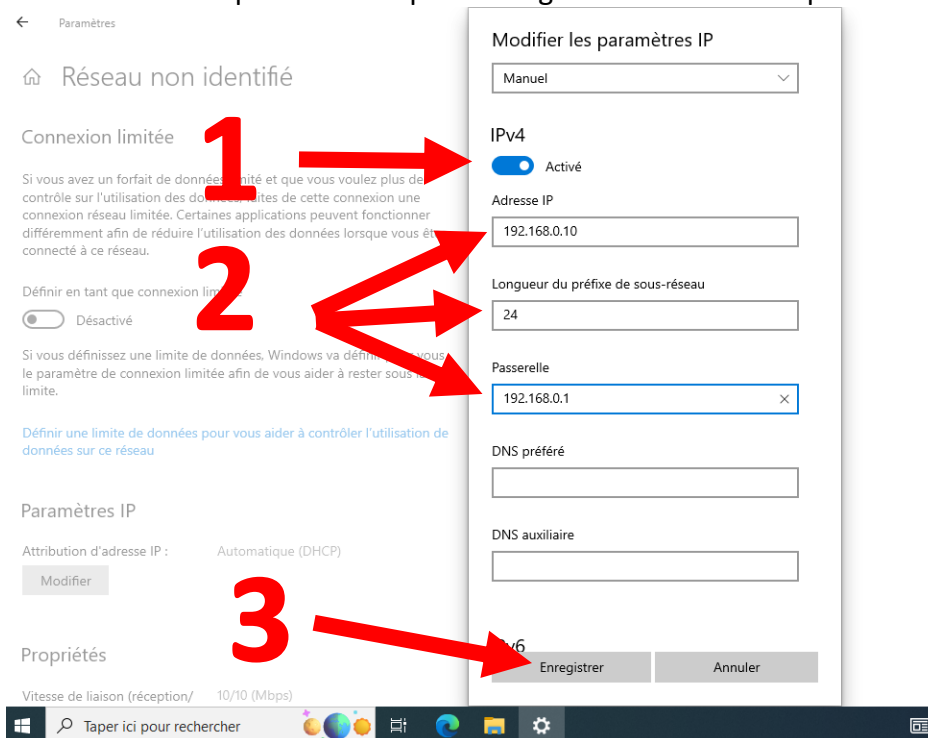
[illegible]

Paramètres

Réseau non identifié

Connexion limitée

Si vous avez un forfait de donnée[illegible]ité et que vous voulez plus de contrôle sur l'utilisation des don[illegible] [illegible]aites de cette connexion une connexion réseau limitée. Certaines applications peuvent fonctionner différemment afin de réduire l'utilisation des données lorsque vous ê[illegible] connecté à ce réseau.

Définir en tant que connexion lim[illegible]

Désactivé

Si vous définissez une limite de données, Windows va défini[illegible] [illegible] le paramètre de connexion limitée afin de vous aider à rester sous l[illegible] limite.

Définir une limite de données pour vous aider à contrôler l'utilisation de données sur ce réseau

Paramètres IP

Attribution d'adresse IP : Automatique (DHCP)

Modifier

Propriétés

Vitesse de liaison (réception/ 10/10 (Mbps)

Modifier les paramètres IP

Manuel

IPv4

Activé

Adresse IP

192.168.0.10

Longueur du préfixe de sous-réseau

24

Passerelle

192.168.0.1

DNS préféré

DNS auxiliaire

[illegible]v6

Enregistrer

Annuler

1

2

3

Taper ici pour rechercher